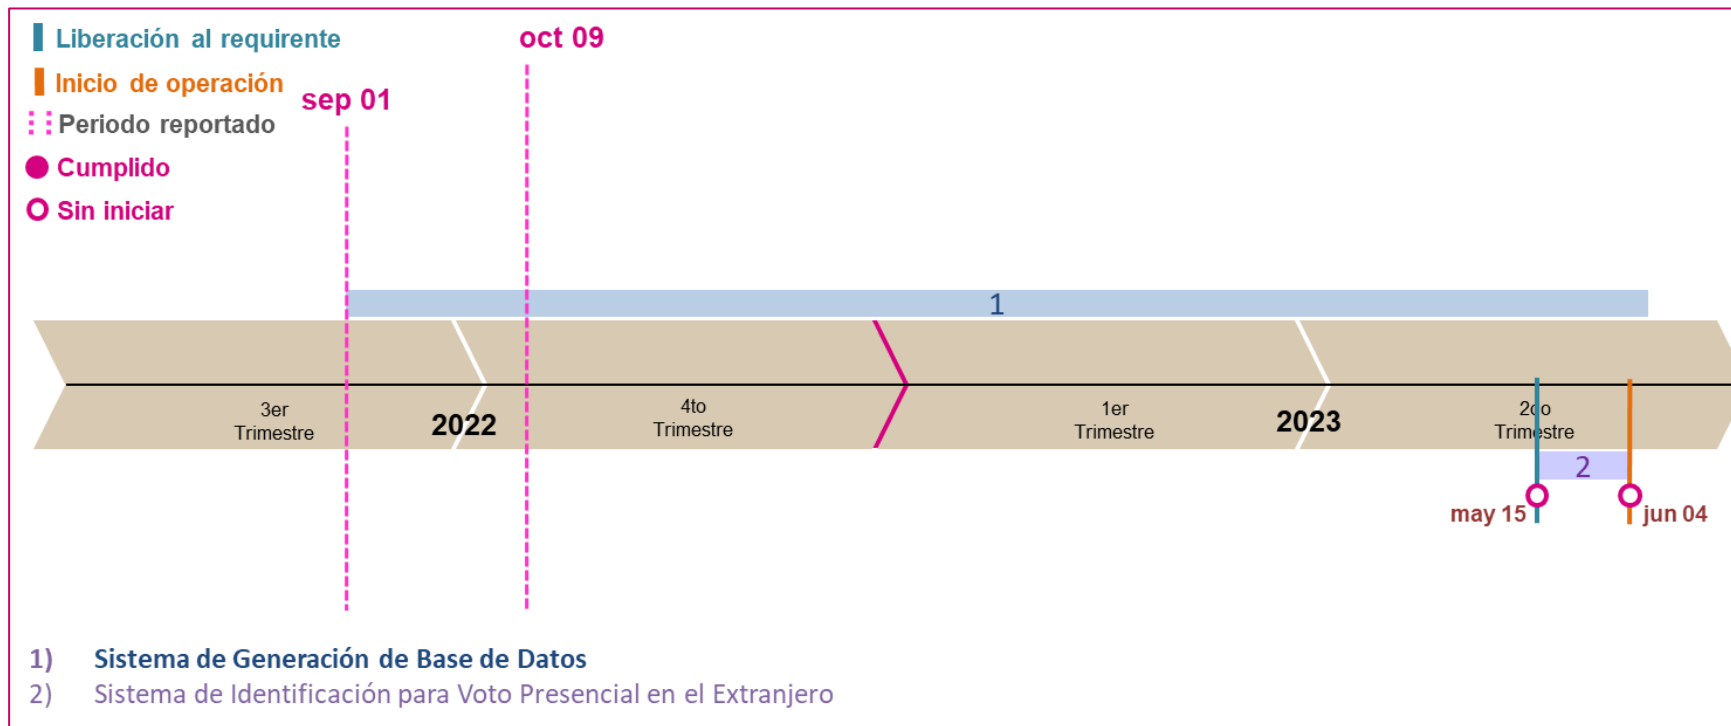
Liberación al requirente
Inicio de operación
Periodo reportado
Cumplido
Sin iniciar

oct 09
sep 01

1

3er Trimestre
2022
4to Trimestre
1er Trimestre
2023
2do Trimestre

2

may 15
jun 04

1) Sistema de Generación de Base de Datos
2) Sistema de Identificación para Voto Presencial en el Extranjero